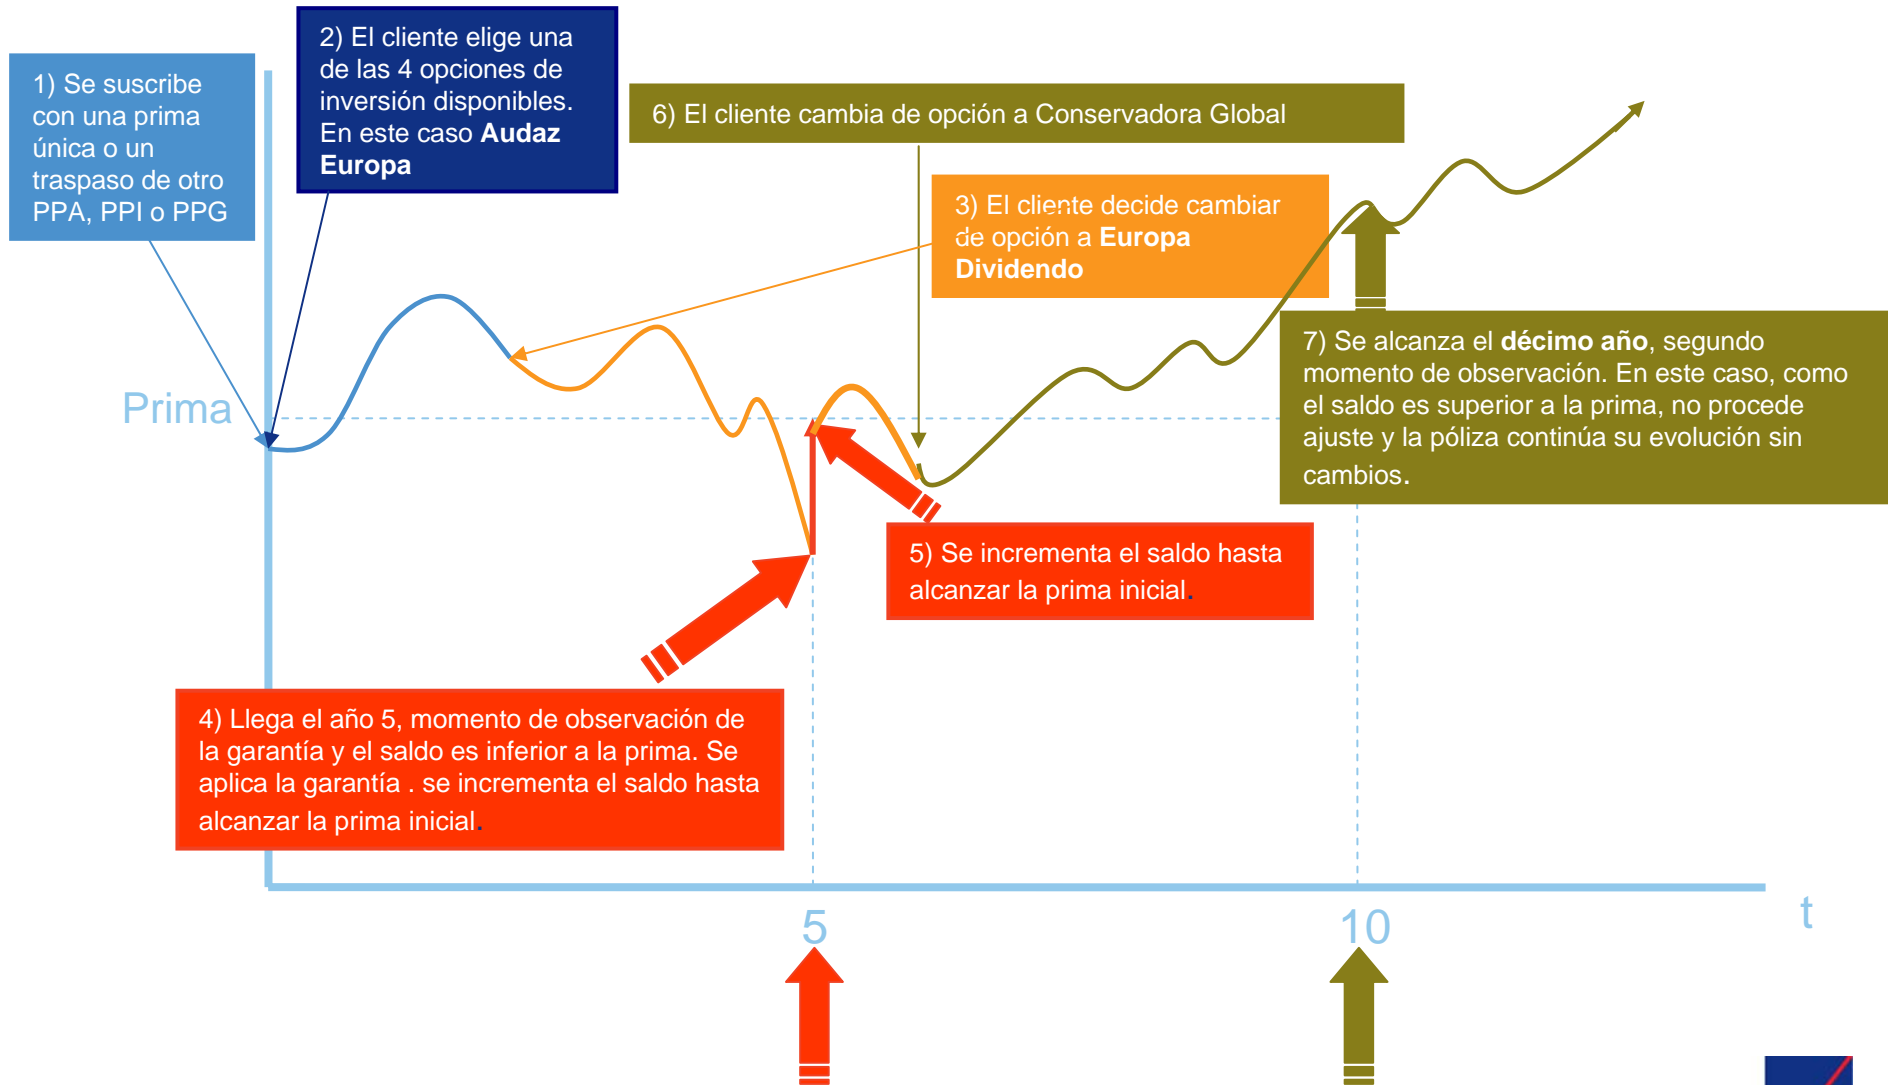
1) Se suscribe con una prima única o un traspaso de otro PPA, PPI o PPG

2) El cliente elige una de las 4 opciones de inversión disponibles. En este caso **Audaz Europa**

6) El cliente cambia de opción a Conservadora Global

3) El cliente decide cambiar de opción a **Europa Dividendo**

7) Se alcanza el **décimo año**, segundo momento de observación. En este caso, como el saldo es superior a la prima, no procede ajuste y la póliza continúa su evolución sin cambios.

Prima

5) Se incrementa el saldo hasta alcanzar la prima inicial.

4) Llega el año 5, momento de observación de la garantía y el saldo es inferior a la prima. Se aplica la garantía . se incrementa el saldo hasta alcanzar la prima inicial.

5

10

t